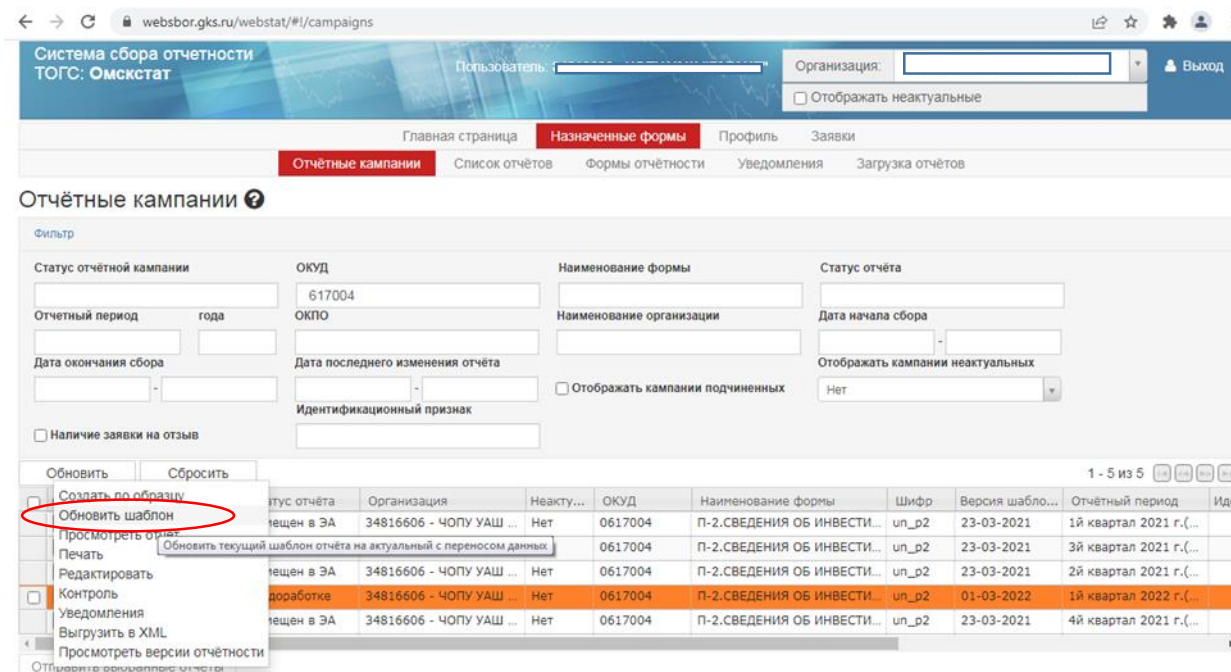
websbor.gks.ru/webstat/#!/campaigns

Система сбора отчетности
ТОГС: Омскстат

Пользователь: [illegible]

Организация:

Выход

Отображать неактуальные

Главная страница | Назначенные формы | Профиль | Заявки

Отчётные кампании | Список отчётов | Формы отчётности | Уведомления | Загрузка отчётов

Отчётные кампании

Фильтр

Статус отчётной кампании

ОКУД
617004

Наименование формы

Статус отчёта

Отчетный период

года

ОКПО

Наименование организации

Дата начала сбора

Дата окончания сбора

Дата последнего изменения отчёта

Отображать кампании подчиненных

Отображать кампании неактуальных
Нет

Идентификационный признак

Наличие заявки на отзыв

Обновить | Сбросить

1 - 5 из 5

| | Статус отчёта | Организация | Неакту... | ОКУД | Наименование формы | Шифр | Версия шабло... | Отчётный период | Ид |
|---|---|---|---|---|---|---|---|---|---|
| | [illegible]мещен в ЭА | 34816606 - ЧОПУ УАШ ... | Нет | 0617004 | П-2.СВЕДЕНИЯ ОБ ИНВЕСТИ... | un_p2 | 23-03-2021 | 1й квартал 2021 г.(... | |
| | | | | 0617004 | П-2.СВЕДЕНИЯ ОБ ИНВЕСТИ... | un_p2 | 23-03-2021 | 3й квартал 2021 г.(... | |
| | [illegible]мещен в ЭА | 34816606 - ЧОПУ УАШ ... | Нет | 0617004 | П-2.СВЕДЕНИЯ ОБ ИНВЕСТИ... | un_p2 | 23-03-2021 | 2й квартал 2021 г.(... | |
| | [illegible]доработке | 34816606 - ЧОПУ УАШ ... | Нет | 0617004 | П-2.СВЕДЕНИЯ ОБ ИНВЕСТИ... | un_p2 | 01-03-2022 | 1й квартал 2022 г.(... | |
| | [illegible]мещен в ЭА | 34816606 - ЧОПУ УАШ ... | Нет | 0617004 | П-2.СВЕДЕНИЯ ОБ ИНВЕСТИ... | un_p2 | 23-03-2021 | 4й квартал 2021 г.(... | |

Создать по образцу
Обновить шаблон
Просмотреть отчет
Печать
Редактировать
Контроль
Уведомления
Выгрузить в XML
Просмотреть версии отчётности

Обновить текущий шаблон отчёта на актуальный с переносом данных

Отправить выбранные отчеты